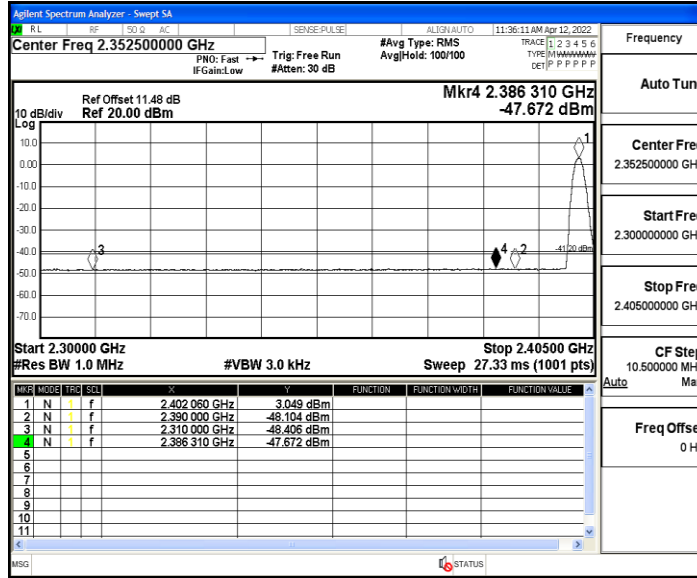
Agilent Spectrum Analyzer - Swept SA

RL RF 50 Ω AC SENSE:PULSE ALIGN AUTO 11:36:11 AM Apr 12, 2022

Center Freq 2.352500000 GHz

PNO: Fast IFGain:Low

Trig: Free Run #Atten: 30 dB

#Avg Type: RMS Avg|Hold: 100/100

TRACE 1 2 3 4 5 6 TYPE M WWWWW DET P P P P P P

Frequency

Ref Offset 11.48 dB
10 dB/div Ref 20.00 dBm
Log

Mkr4 2.386 310 GHz
-47.672 dBm

10.0
0.00
-10.0
-20.0
-30.0
-40.0
-50.0
-60.0
-70.0

1
3
4 2
-41.20 dBm

Start 2.30000 GHz
#Res BW 1.0 MHz
#VBW 3.0 kHz
Stop 2.40500 GHz
Sweep 27.33 ms (1001 pts)

| MKR | MODE | TRC | SCL | X | Y | FUNCTION | FUNCTION WIDTH | FUNCTION VALUE |
|---|---|---|---|---|---|---|---|---|
| 1 | N | 1 | f | 2.402 060 GHz | 3.049 dBm | | | |
| 2 | N | 1 | f | 2.390 000 GHz | -48.104 dBm | | | |
| 3 | N | 1 | f | 2.310 000 GHz | -48.406 dBm | | | |
| 4 | N | 1 | f | 2.386 310 GHz | -47.672 dBm | | | |
| 5 | | | | | | | | |
| 6 | | | | | | | | |
| 7 | | | | | | | | |
| 8 | | | | | | | | |
| 9 | | | | | | | | |
| 10 | | | | | | | | |
| 11 | | | | | | | | |

Auto Tun

Center Fre
2.352500000 GH

Start Fre
2.300000000 GH

Stop Fre
2.405000000 GH

CF Ste
10.500000 MH
Auto Ma

Freq Offse
0 H

MSG

STATUS